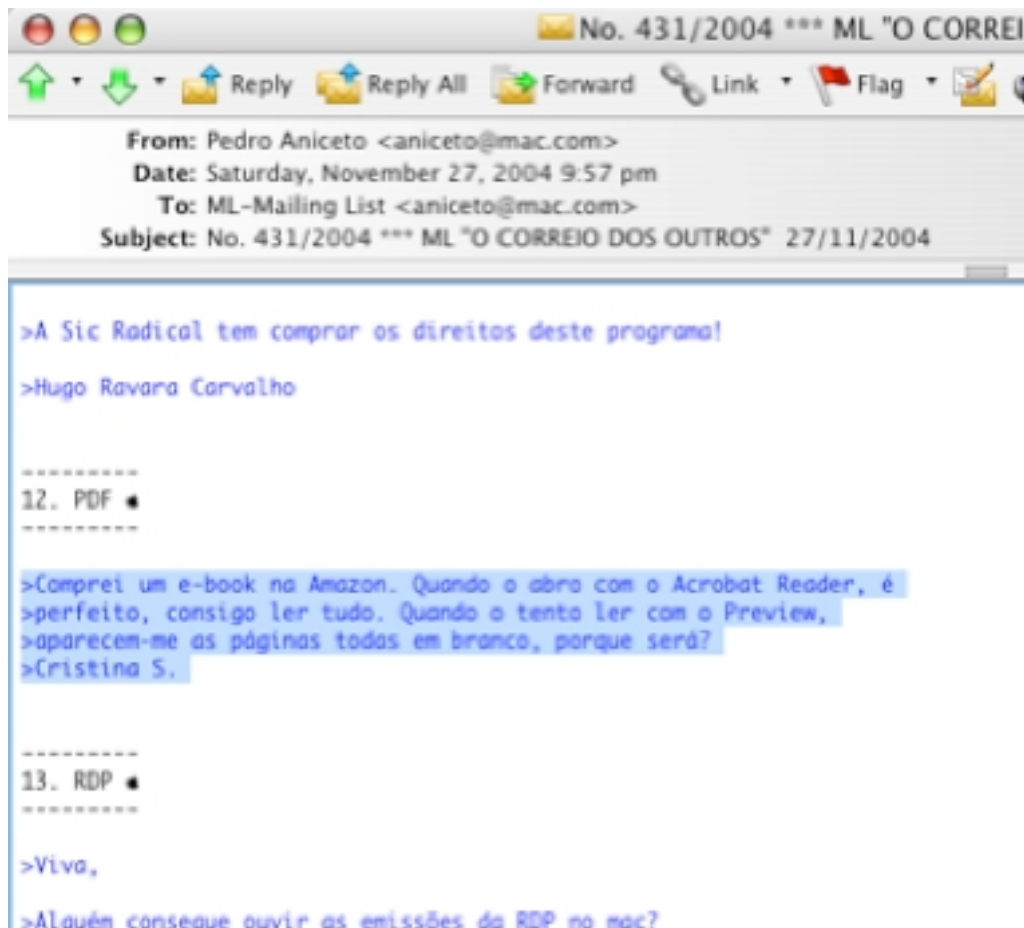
No. 431/2004 *** ML "O CORREI

Reply Reply All Forward Link Flag

From: Pedro Aniceto <aniceto@mac.com>
Date: Saturday, November 27, 2004 9:57 pm
To: ML-Mailing List <aniceto@mac.com>
Subject: No. 431/2004 *** ML "O CORREIO DOS OUTROS" 27/11/2004

>A Sic Radical tem comprar os direitos deste programa!

>Hugo Ravara Carvalho

---------
12. PDF 
---------

>Comprei um e-book na Amazon. Quando o abro com o Acrobat Reader, é
>perfeito, consigo ler tudo. Quando o tento ler com o Preview,
>aparecem-me as páginas todas em branco, porque será?
>Cristina S.

---------
13. RDP 
---------

>Viva,

>Alguém consegue ouvir as emissões da RDP no mac?